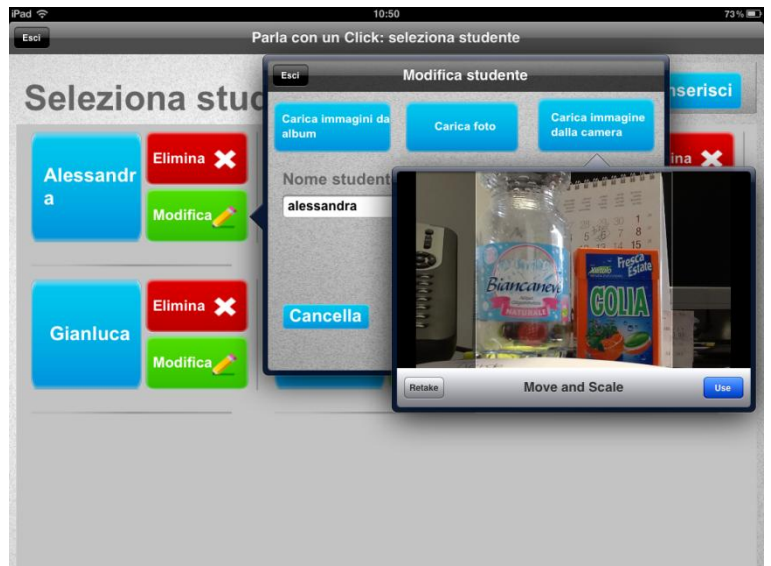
iPad
10:50
73%

Esci
Parla con un Click: seleziona studente

Seleziona stud
nserisci

Alessandra
Elimina
Modifica

Gianluca
Elimina
Modifica

ina

Esci
Modifica studente

Carica immagini da album
Carica foto
Carica immagine dalla camera

Nome student
alessandra

Cancella

Biancaneve
NATURALE
Fresco Estate
COLIA

Retake
Move and Scale
Use